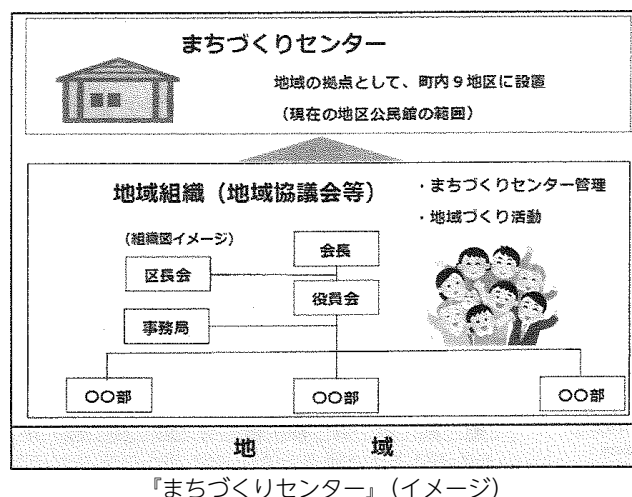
まちづくりセンター

地域の拠点として、町内９地区に設置

（現在の地区公民館の範囲）

地域組織（地域協議会等）

・まちづくりセンター管理

・地域づくり活動

（組織図イメージ）

会長

区長会

役員会

事務局

〇〇部

〇〇部

〇〇部

地　域

『まちづくりセンター』（イメージ）